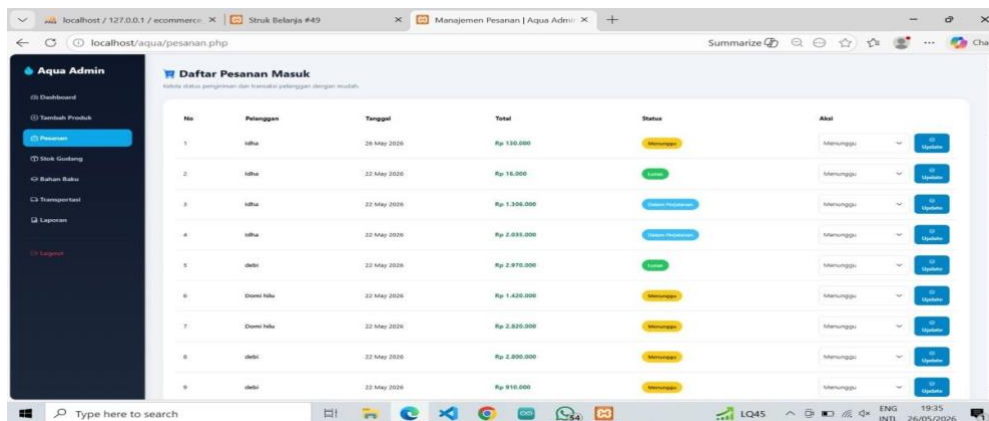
localhost / 127.0.0.1 / ecommerce ×
Struk Belanja #49 ×
Manajemen Pesanan | Aqua Admi ×
+

localhost/aqua/pesanan.php
Summarize

Aqua Admin
Dashboard
Tambah Produk
Pesanan
Stok Gudang
Bahan Baku
Transportasi
Laporan
Logout

Daftar Pesanan Masuk
Kelola status pengiriman dan transaksi pelanggan dengan mudah.

| No | Pelanggan | Tanggal | Total | Status | Aksi |
|---|---|---|---|---|---|
| 1 | Idha | 26 May 2026 | Rp 150.000 | Menunggu | Menunggu Update |
| 2 | Idha | 22 May 2026 | Rp 16.000 | Lunas | Menunggu Update |
| 3 | Idha | 22 May 2026 | Rp 1.306.000 | Dalam Perjalanan | Menunggu Update |
| 4 | Idha | 22 May 2026 | Rp 2.035.000 | Dalam Perjalanan | Menunggu Update |
| 5 | debi | 22 May 2026 | Rp 2.970.000 | Lunas | Menunggu Update |
| 6 | Domi hilu | 22 May 2026 | Rp 1.420.000 | Menunggu | Menunggu Update |
| 7 | Domi hilu | 22 May 2026 | Rp 2.820.000 | Menunggu | Menunggu Update |
| 8 | debi | 22 May 2026 | Rp 2.000.000 | Menunggu | Menunggu Update |
| 9 | debi | 22 May 2026 | Rp 910.000 | Menunggu | Menunggu Update |

Type here to search
LQ45
ENG INTL
19:35
26/05/2026